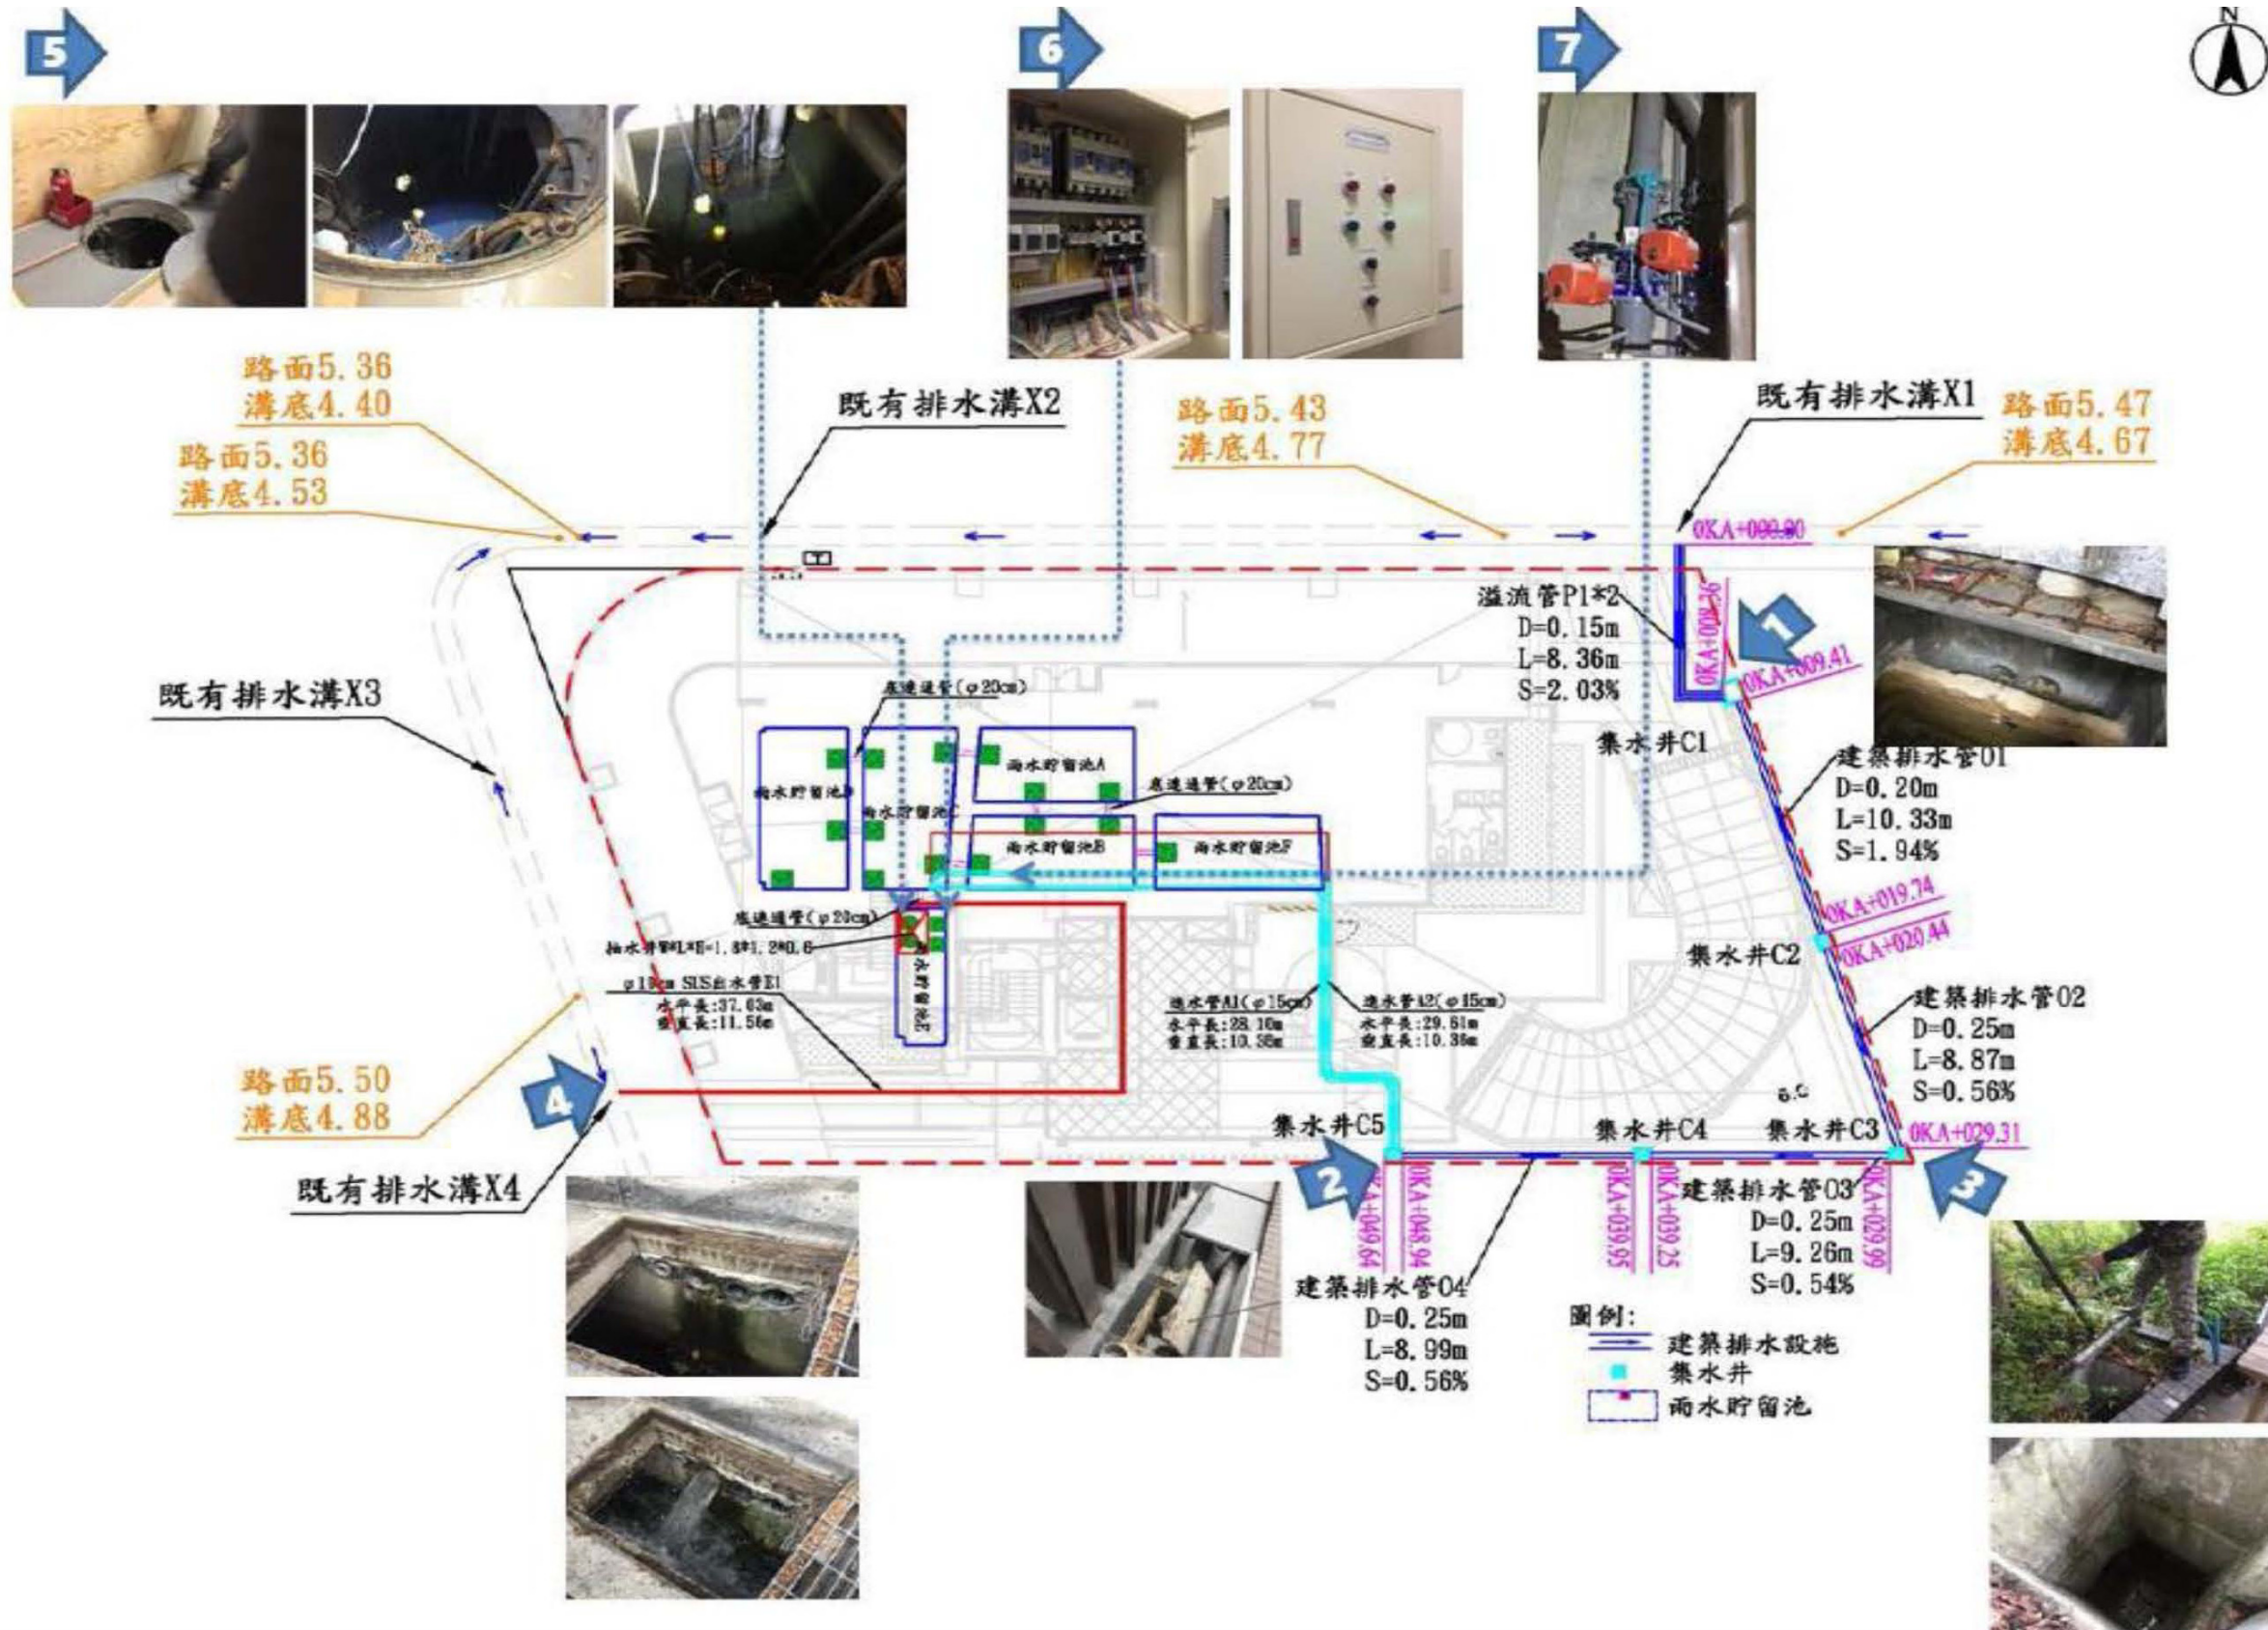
5

6

7

N

路面5.36
溝底4.40

既有排水溝X2

路面5.43
溝底4.77

既有排水溝X1

路面5.47
溝底4.67

路面5.36
溝底4.53

0KA+000.00

溢流管P1*2
D=0.15m
L=8.36m
S=2.03%

0KA+008.36

1

0KA+009.41

既有排水溝X3

底連通管(φ20cm)

雨水貯留池D

雨水貯留池C

雨水貯留池A

底連通管(φ20cm)

集水井C1

建築排水管01
D=0.20m
L=10.33m
S=1.94%

雨水貯留池B

雨水貯留池F

0KA+019.74

0KA+020.44

底連通管(φ20cm)

抽水井W L*B=1.3*1.2*0.6

雨水貯留池E

集水井C2

φ10cm SUS出水管E1
水平長:37.03m
垂直長:11.56m

進水管A1(φ15cm)
水平長:28.10m
垂直長:10.38m

進水管A2(φ15cm)
水平長:29.61m
垂直長:10.38m

建築排水管02
D=0.25m
L=8.87m
S=0.56%

路面5.50
溝底4.88

4

集水井C5

集水井C4

集水井C3

0KA+029.31

2

3

既有排水溝X4

0KA+049.64

0KA+048.94

0KA+039.95

0KA+039.25

0KA+029.99

建築排水管03
D=0.25m
L=9.26m
S=0.54%

建築排水管04
D=0.25m
L=8.99m
S=0.56%

圖例:
建築排水設施
集水井
雨水貯留池